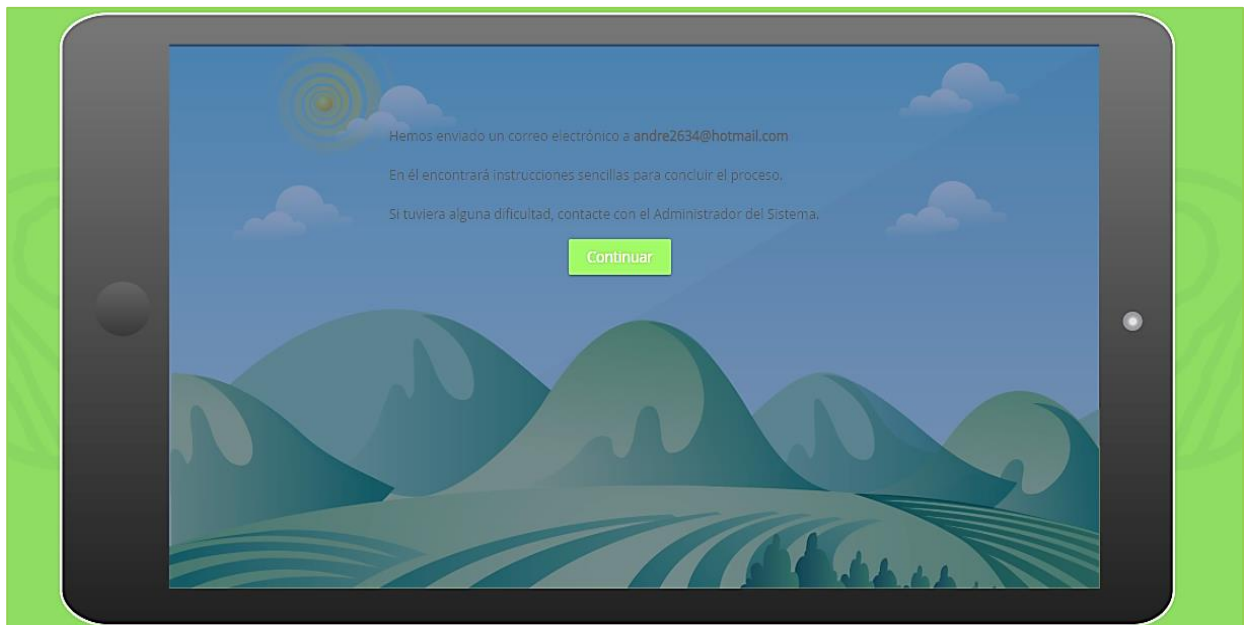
Hemos enviado un correo electrónico a andre2634@hotmail.com

En él encontrará instrucciones sencillas para concluir el proceso.

Si tuviera alguna dificultad, contacte con el Administrador del Sistema.

Continuar